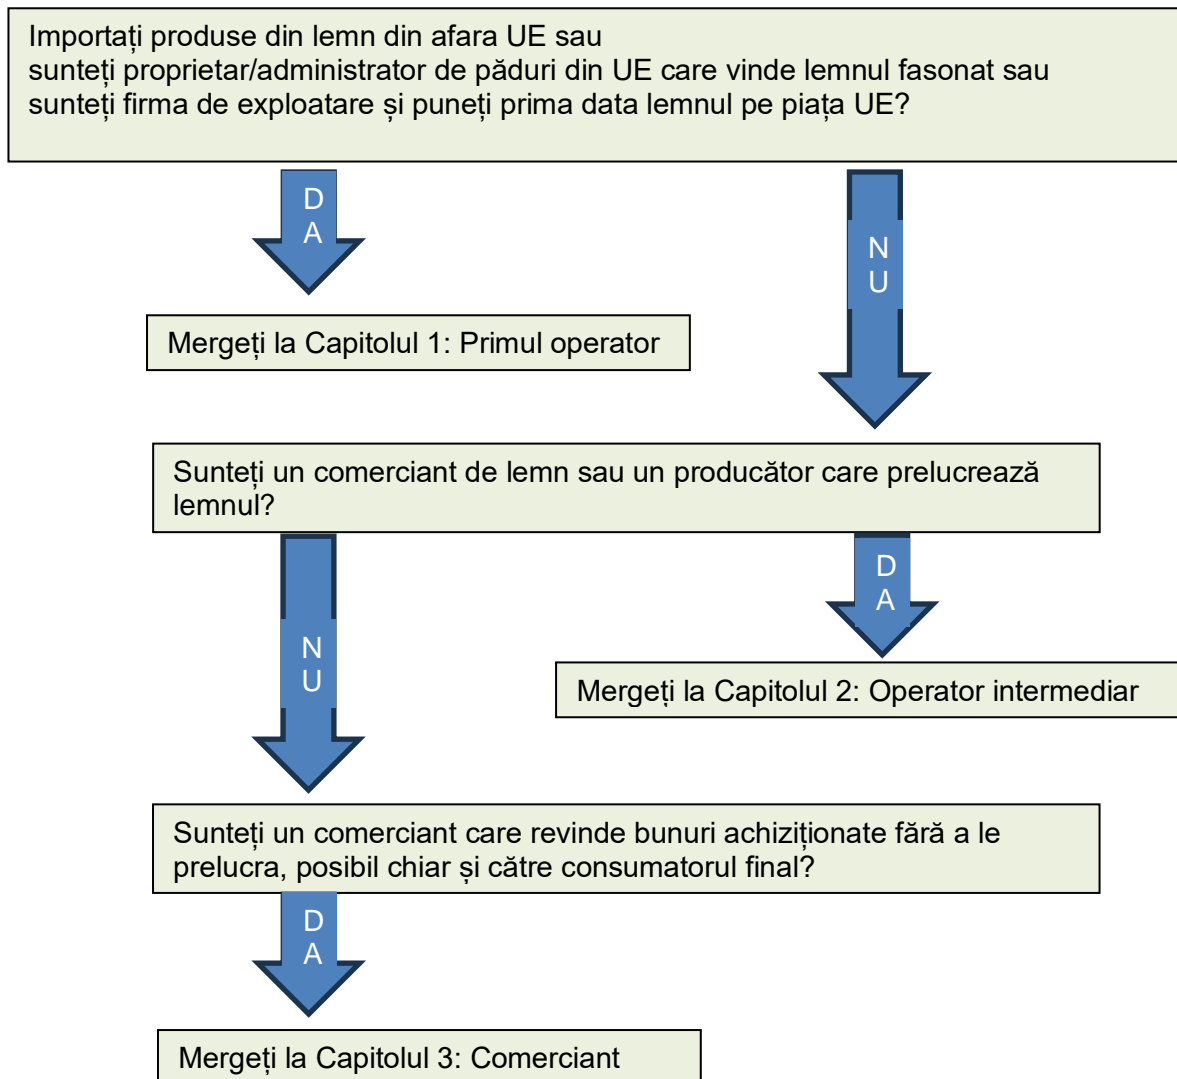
Importați produse din lemn din afara UE sau
sunteți proprietar/administrator de păduri din UE care vinde lemnul fasonat sau
sunteți firma de exploatare și puneți prima data lemnul pe piața UE?

DA

NU

Mergeți la Capitolul 1: Primul operator

Sunteți un comerciant de lemn sau un producător care prelucrează lemnul?

NU

DA

Mergeți la Capitolul 2: Operator intermediar

Sunteți un comerciant care revinde bunuri achiziționate fără a le prelucra, posibil chiar și către consumatorul final?

DA

Mergeți la Capitolul 3: Comerciant